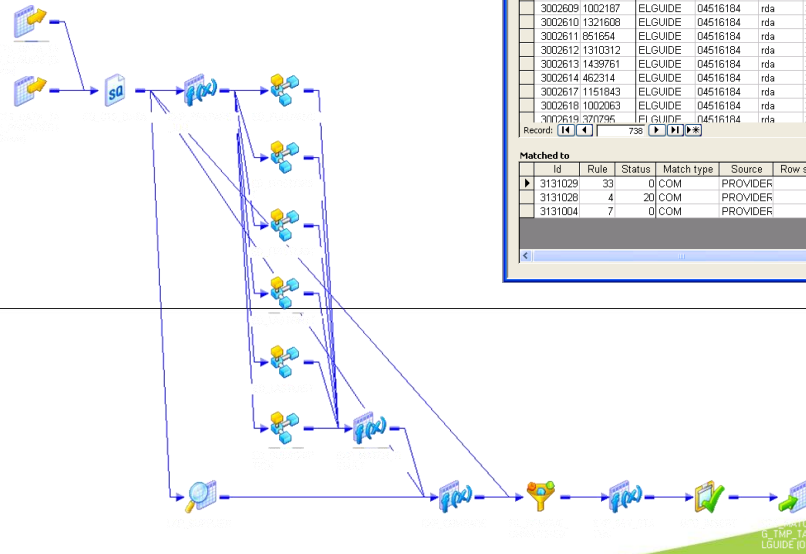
| 3002609 | 1002187 | ELGUIDE | 04516184 | rda |
|---|---|---|---|---|
| 3002610 | 1321608 | ELGUIDE | 04516184 | rda |
| 3002611 | 851654 | ELGUIDE | 04516184 | rda |
| 3002612 | 1310312 | ELGUIDE | 04516184 | rda |
| 3002613 | 1439761 | ELGUIDE | 04516184 | rda |
| 3002614 | 462314 | ELGUIDE | 04516184 | rda |
| 3002617 | 1151843 | ELGUIDE | 04516184 | rda |
| 3002618 | 1002063 | ELGUIDE | 04516184 | rda |
| 3002619 | 370795 | ELGUIDE | 04516184 | rda |

Record: 738

Matched to

| | Id | Rule | Status | Match type | Source | Row s |
|---|---|---|---|---|---|---|
| ▶ | 3131029 | 33 | 0 | COM | PROVIDER | |
| | 3131028 | 4 | 20 | COM | PROVIDER | |
| | 3131004 | 7 | 0 | COM | PROVIDER | |

G_TMP_TA
LGUIDE